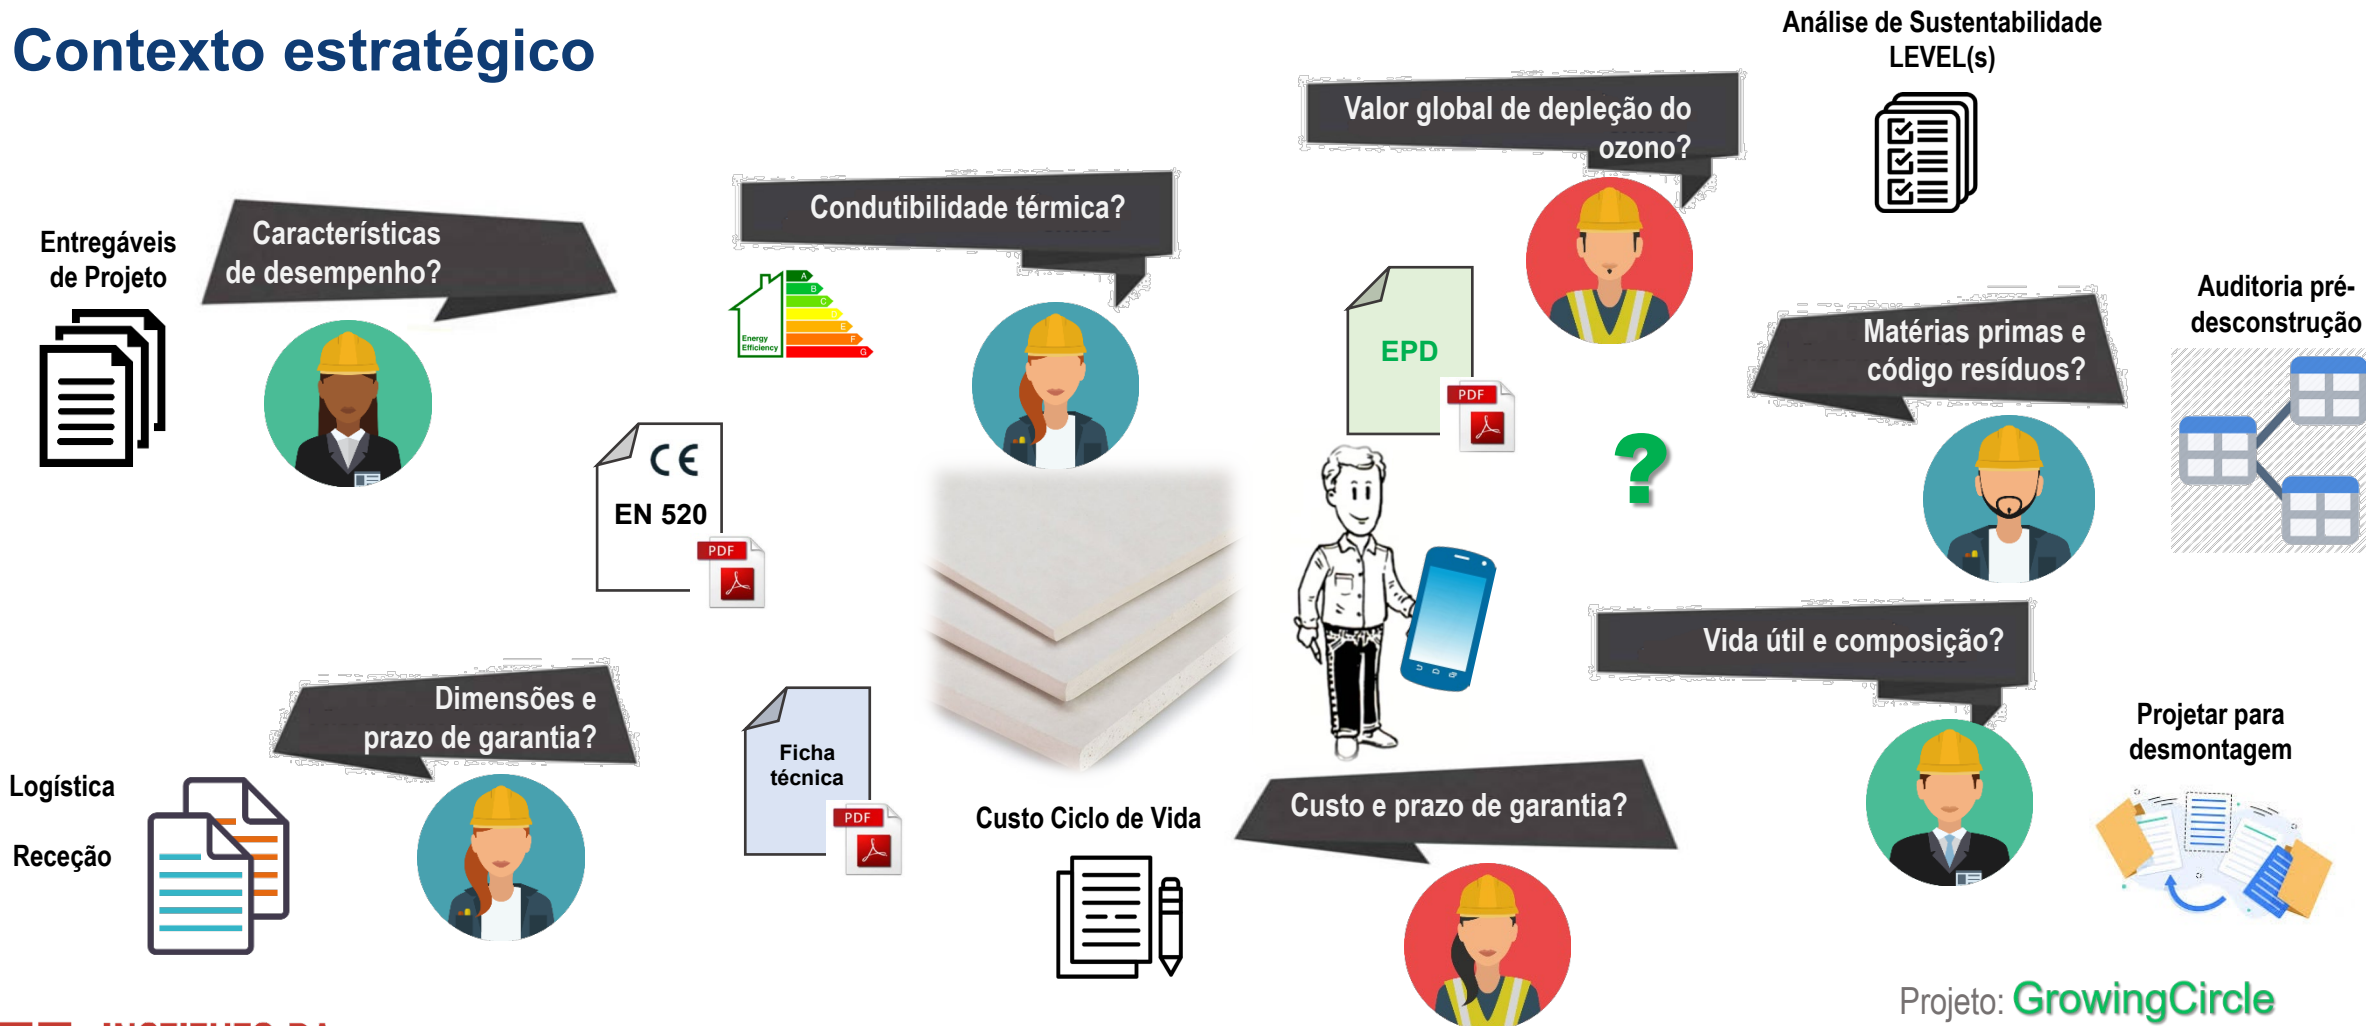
Contexto estratégico

Análise de Sustentabilidade LEVEL(s)

Valor global de depleção do ozono?

Condutibilidade térmica?

Entregáveis de Projeto

Características de desempenho?

Energy Efficiency

A B C D E F G

EPD

PDF

Auditoria pré-desconstrução

Matérias primas e código resíduos?

CE

EN 520

PDF

?

Vida útil e composição?

Dimensões e prazo de garantia?

Ficha técnica

PDF

Projetar para desmontagem

Logística

Receção

Custo Ciclo de Vida

Custo e prazo de garantia?

Projeto: GrowingCircle

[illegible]